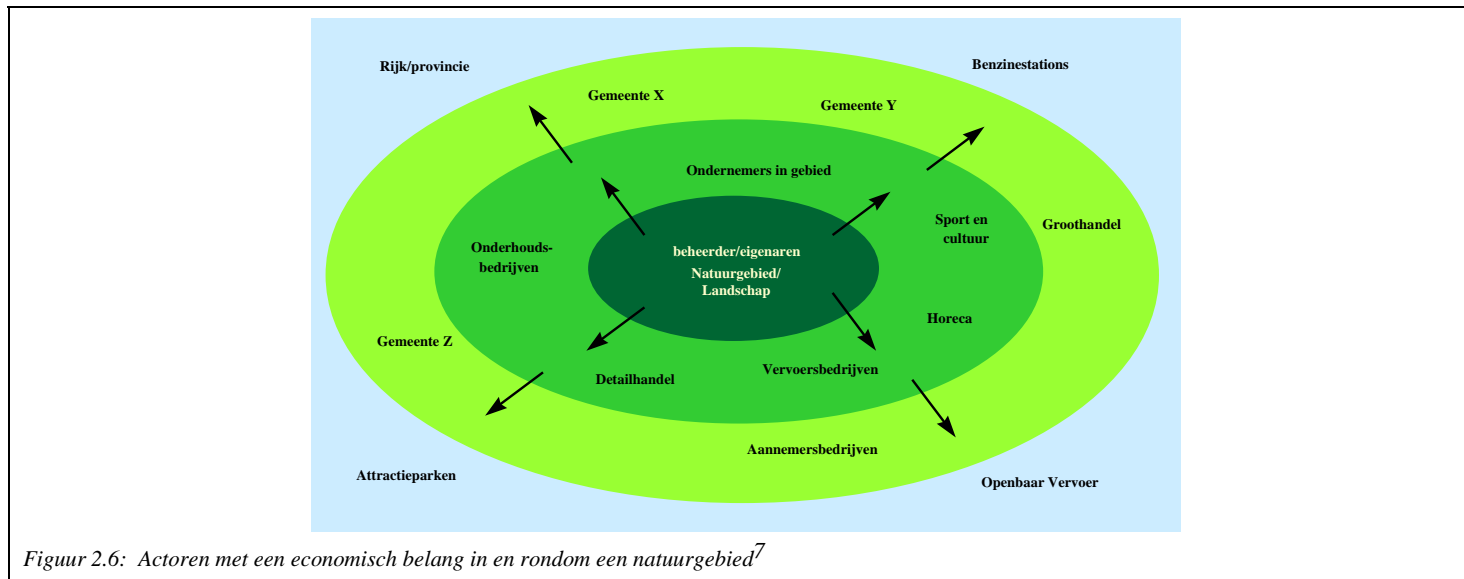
Rijk/provincie

Benzinestations

Gemeente X

Gemeente Y

Ondernemers in gebied

Groothandel

Sport en cultuur

Onderhoudsbedrijven

beheerder/eigenaren

Natuurgebied/ Landschap

Horeca

Gemeente Z

Detailhandel

Vervoersbedrijven

Aannemersbedrijven

Attractieparken

Openbaar Vervoer

Figuur 2.6: Actoren met een economisch belang in en rondom een natuurgebied$^7$